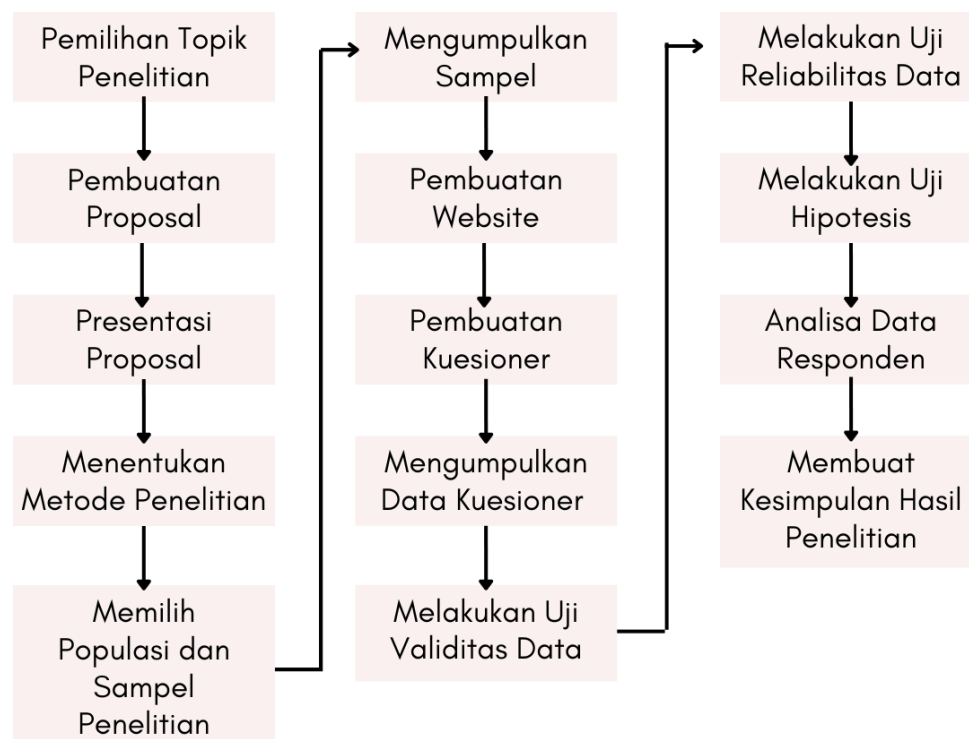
Pemilihan Topik Penelitian

Pembuatan Proposal

Presentasi Proposal

Menentukan Metode Penelitian

Memilih Populasi dan Sampel Penelitian

Mengumpulkan Sampel

Pembuatan Website

Pembuatan Kuesioner

Mengumpulkan Data Kuesioner

Melakukan Uji Validitas Data

Melakukan Uji Reliabilitas Data

Melakukan Uji Hipotesis

Analisa Data Responden

Membuat Kesimpulan Hasil Penelitian